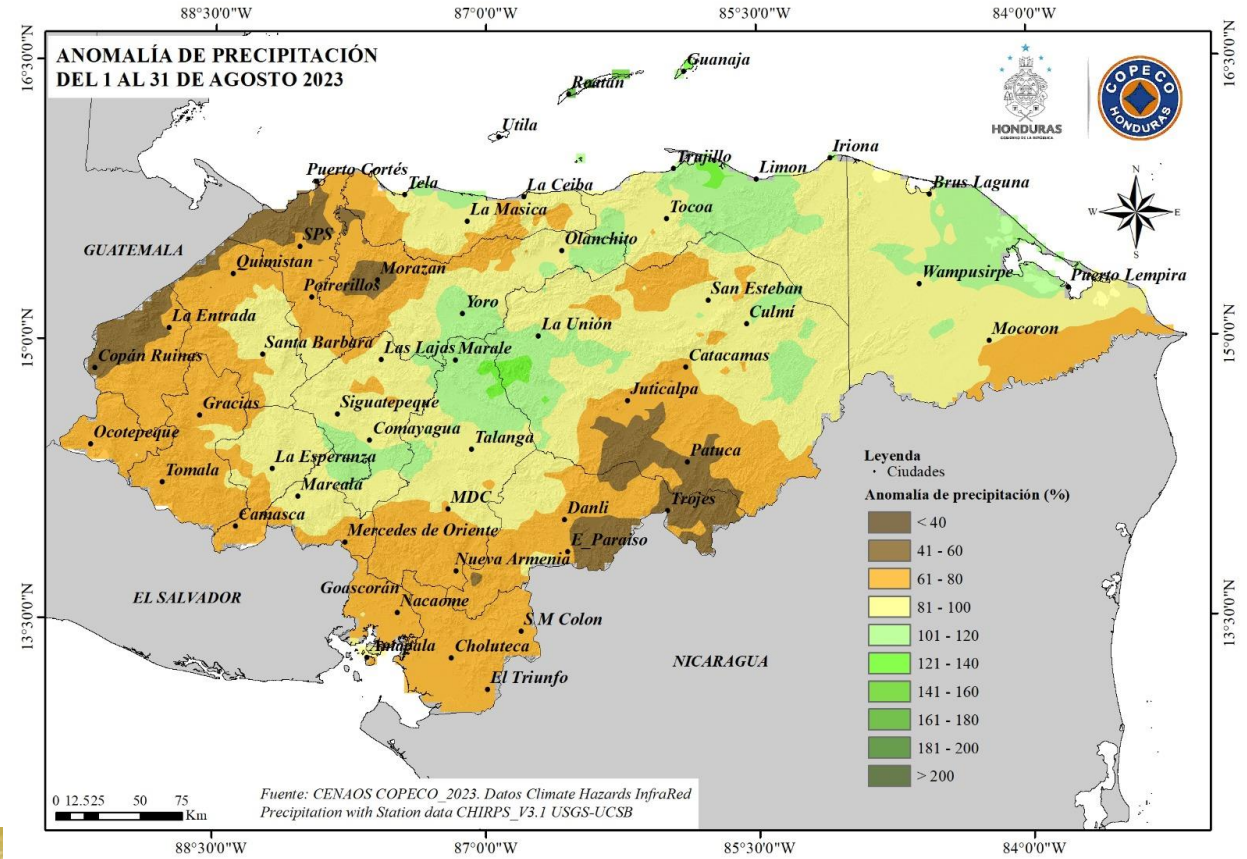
88°30'0"W 87°0'0"W 85°30'0"W 84°0'0"W

16°30'0"N 15°0'0"N 13°30'0"N

ANOMALÍA DE PRECIPITACIÓN
DEL 1 AL 31 DE AGOSTO 2023

HONDURAS
GOBIERNO DE LA REPÚBLICA

COPECO
HONDURAS

N
W E
S

Guanaja
Roatan
Utila
Trujillo
Iriona
Limon
Puerto Cortés
Tela
La Ceiba
Brus Laguna
La Masica
Tocoa
SPS
GUATEMALA
Olanchito
Quimistan
Morazan
Wampusirpe
Puerto Lempira
Potrerillos
Yoro
San Esteban
La Entrada
Culmí
La Unión
Mocoron
Santa Barbara
Copán Ruinas
Las Lajas
Marale
Catacamas
Juticalpa
Gracias
Siguatepeque
Comayagua
Ocotepeque
Talanga
La Esperanza
Patuca
Tomala
Marcala
MDC
Trojes
Danli
Camasca
Mercedes de Oriente
E_Paraiso
Nueva Armenia
EL SALVADOR
Goascorán
Nacaome
S M Colon
Amapala
Choluteca
NICARAGUA
El Triunfo

Leyenda
• Ciudades
Anomalía de precipitación (%)
< 40
41 - 60
61 - 80
81 - 100
101 - 120
121 - 140
141 - 160
161 - 180
181 - 200
> 200

0 12.525 50 75
Km

Fuente: CENAOS COPECO_2023. Datos Climate Hazards InfraRed Precipitation with Station data CHIRPS_V3.1 USGS-UCSB

88°30'0"W 87°0'0"W 85°30'0"W 84°0'0"W